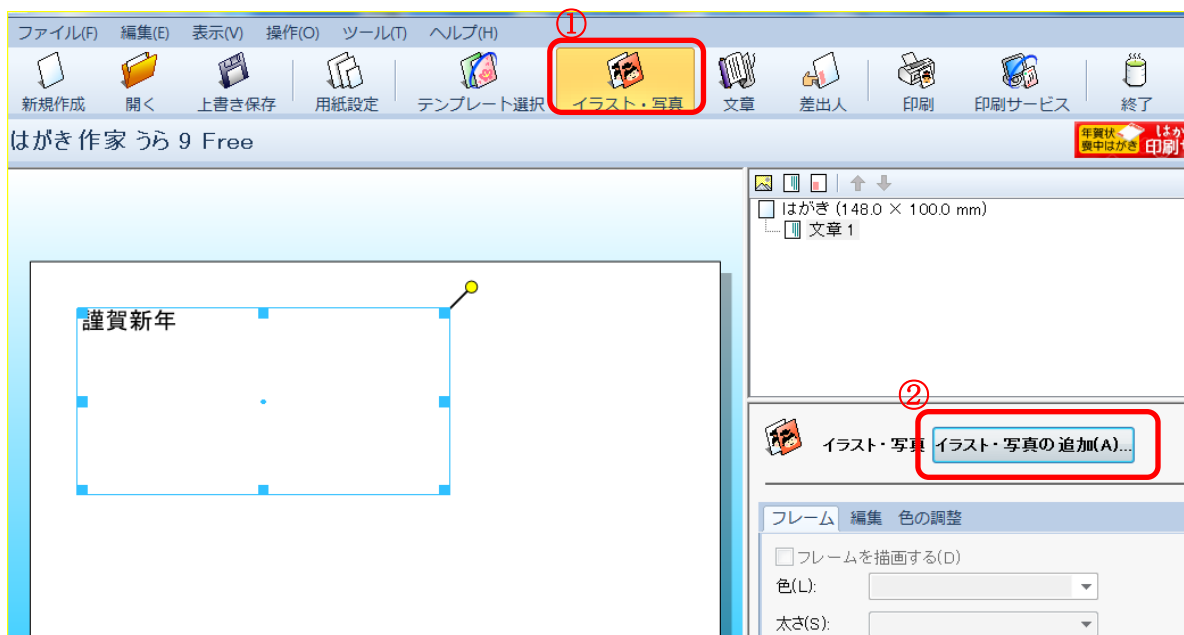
ファイル(F) 編集(E) 表示(V) 操作(O) ツール(T) ヘルプ(H)

①

新規作成 開く 上書き保存 用紙設定 テンプレート選択 イラスト・写真 文章 差出人 印刷 印刷サービス 終了

はがき 作家 うら 9 Free

年賀状 喪中はがき はがき 印刷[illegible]

はがき (148.0 × 100.0 mm)
文章 1

謹賀新年

②

イラスト・写真 イラスト・写真の追加(A)...

フレーム 編集 色の調整

フレームを描画する(D)

色(L):

太さ(S):